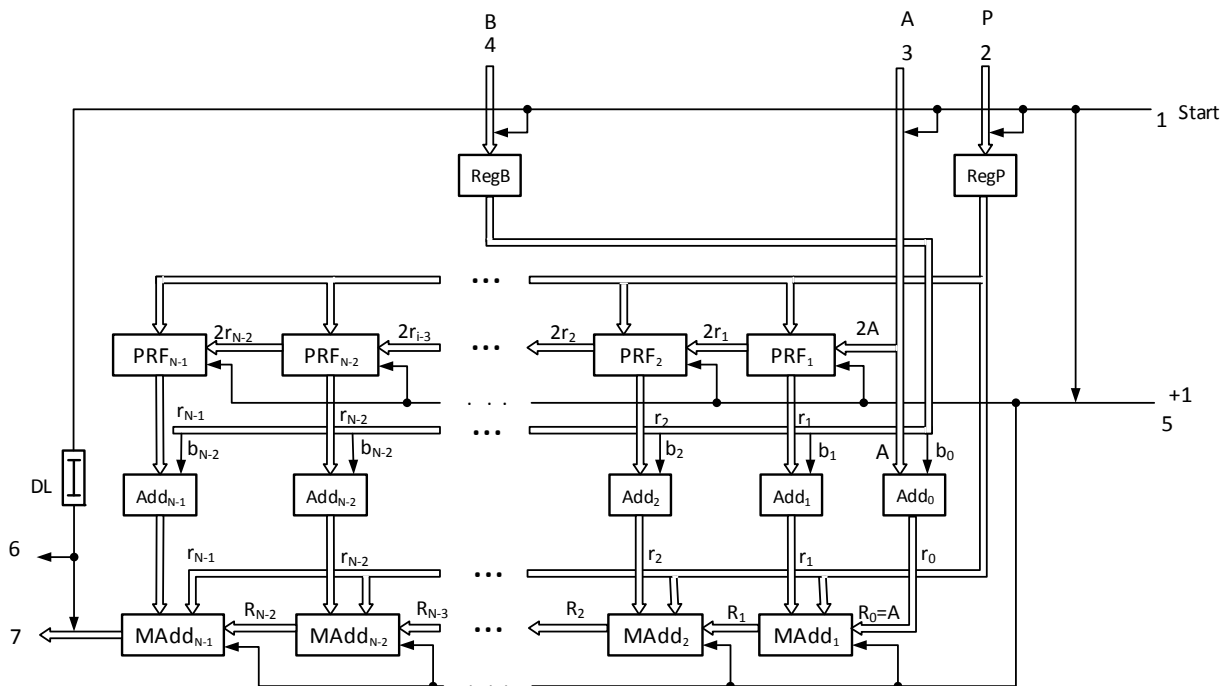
B
4

A
3

P
2

1 Start

RegB

RegP

...

$2r_{N-2}$
$2r_{i-3}$
$2r_2$
$2r_1$
2A

$PRF_{N-1}$
$PRF_{N-2}$
...
$PRF_2$
$PRF_1$

. . .
+1
5

$r_{N-1}$
$r_{N-2}$
...
$r_2$
$r_1$

$b_{N-2}$
$b_{N-2}$
$b_2$
$b_1$
A
$b_0$

DL

$Add_{N-1}$
$Add_{N-2}$
$Add_2$
$Add_1$
$Add_0$

6

$r_{N-1}$
$r_{N-2}$
...
$r_2$
$r_1$
$r_0$

$R_{N-2}$
$R_{N-3}$
$R_2$
$R_1$
$R_0$=A

7

$MAdd_{N-1}$
$MAdd_{N-2}$
...
$MAdd_2$
$MAdd_1$

. . .